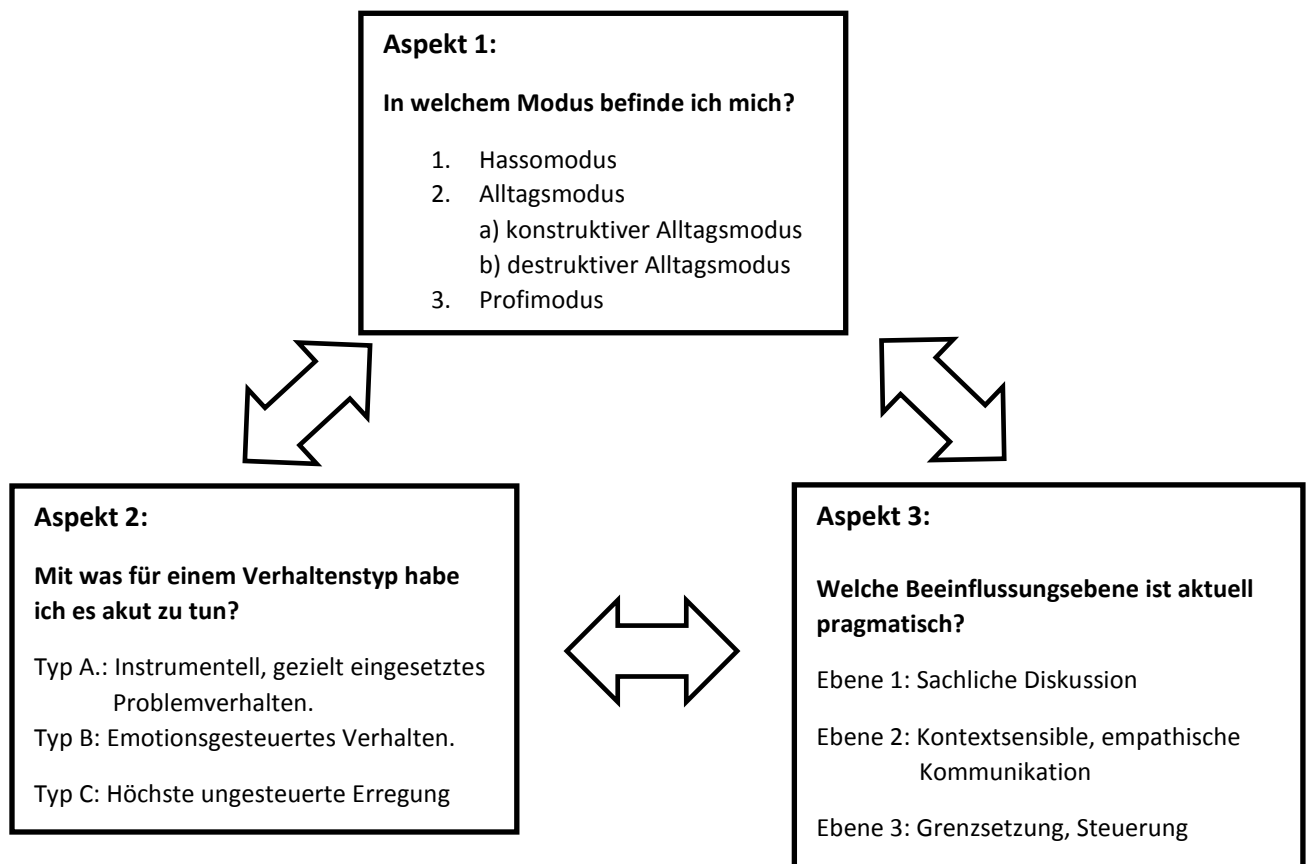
Aspekt 1:

In welchem Modus befinde ich mich?

1. Hassomodus
2. Alltagsmodus
a) konstruktiver Alltagsmodus
b) destruktiver Alltagsmodus
3. Profimodus

Aspekt 2:

Mit was für einem Verhaltenstyp habe ich es akut zu tun?

Typ A.: Instrumentell, gezielt eingesetztes Problemverhalten.

Typ B: Emotionsgesteuertes Verhalten.

Typ C: Höchste ungesteuerte Erregung

Aspekt 3:

Welche Beeinflussungsebene ist aktuell pragmatisch?

Ebene 1: Sachliche Diskussion

Ebene 2: Kontextsensible, empathische Kommunikation

Ebene 3: Grenzsetzung, Steuerung